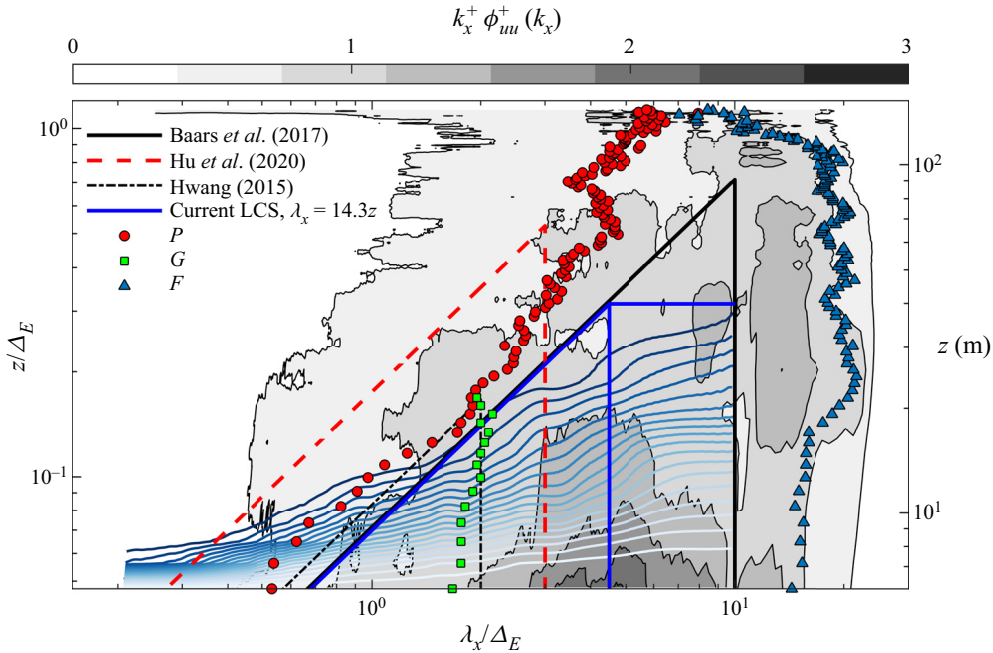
$k_x^+ \, \phi_{uu}^+ \, (k_x)$

0
1
2
3

Baars *et al*. (2017)
Hu *et al*. (2020)
Hwang (2015)
Current LCS, $\lambda_x = 14.3z$
$P$
$G$
$F$

$10^0$
$10^{-1}$
$z/\Delta_E$

$10^2$
$10^1$
$z$ (m)

$10^0$
$10^1$
$\lambda_x/\Delta_E$